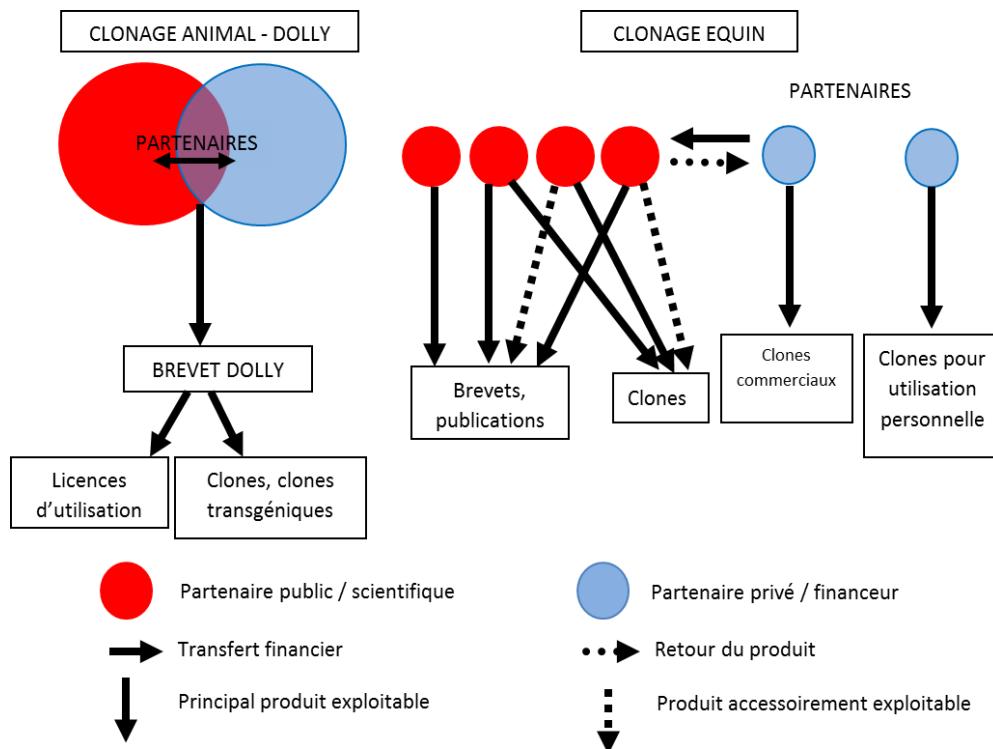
CLONAGE ANIMAL - DOLLY

CLONAGE EQUIN

PARTENAIRES

PARTENAIRES

BREVET DOLLY

Licences d'utilisation

Clones, clones transgéniques

Brevets, publications

Clones

Clones commerciaux

Clones pour utilisation personnelle

Partenaire public / scientifique

Partenaire privé / financeur

Transfert financier

Retour du produit

Principal produit exploitable

Produit accessoirement exploitable